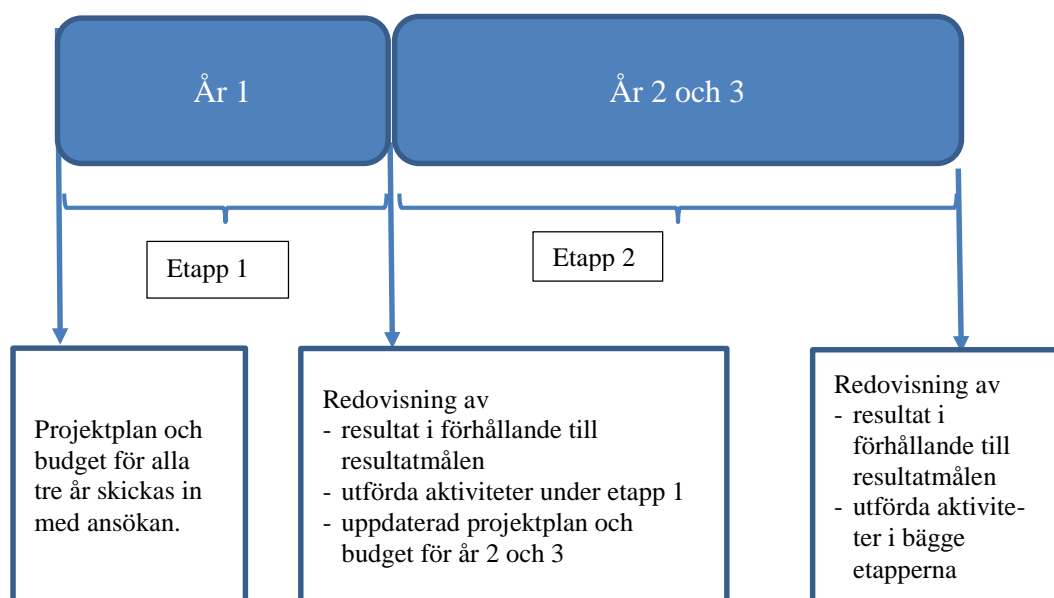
År 1

År 2 och 3

Etapp 1

Etapp 2

Projektplan och budget för alla tre år skickas in med ansökan.

Redovisning av
- resultat i förhållande till resultatmålen
- utförda aktiviteter under etapp 1
- uppdaterad projektplan och budget för år 2 och 3

Redovisning av
- resultat i förhållande till resultatmålen
- utförda aktiviteter i bägge etapperna